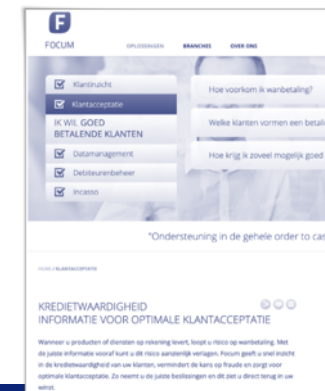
F
FOCUM

OPLOSSINGEN BRANCHES OVER ONS

Klantinzicht
Klantacceptatie
IK WIL GOED BETALENDE KLANTEN
Datamanagement
Debiteurenbeheer
Incasso

Hoe voorkom ik wanbetaling?
Welke klanten vormen een betal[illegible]
Hoe krijg ik zoveel mogelijk goed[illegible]

"Ondersteuning in de gehele order to cas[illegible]

HOME / KLANTACCEPTATIE

KREDIETWAARDIGHEID INFORMATIE VOOR OPTIMALE KLANTACCEPTATIE

Wanneer u producten of diensten op rekening levert, loopt u risico op wanbetaling. Met de juiste informatie vooraf kunt u dit risico aanzienlijk verlagen. Focum geeft u snel inzicht in de kredietwaardigheid van uw klanten, vermindert de kans op fraude en zorgt voor optimale klantacceptatie. Zo neemt u de juiste beslissingen en ziet u direct terug in uw winst.